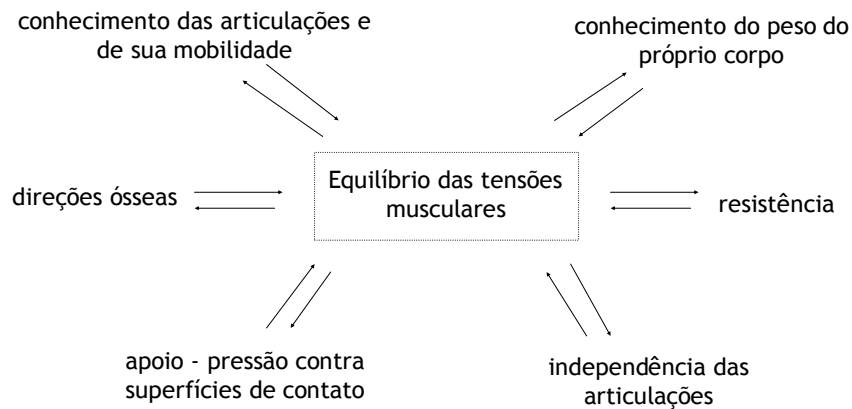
conhecimento das articulações e de sua mobilidade

conhecimento do peso do próprio corpo

direções ósseas

Equilíbrio das tensões musculares

resistência

apoio - pressão contra superfícies de contato

independência das articulações